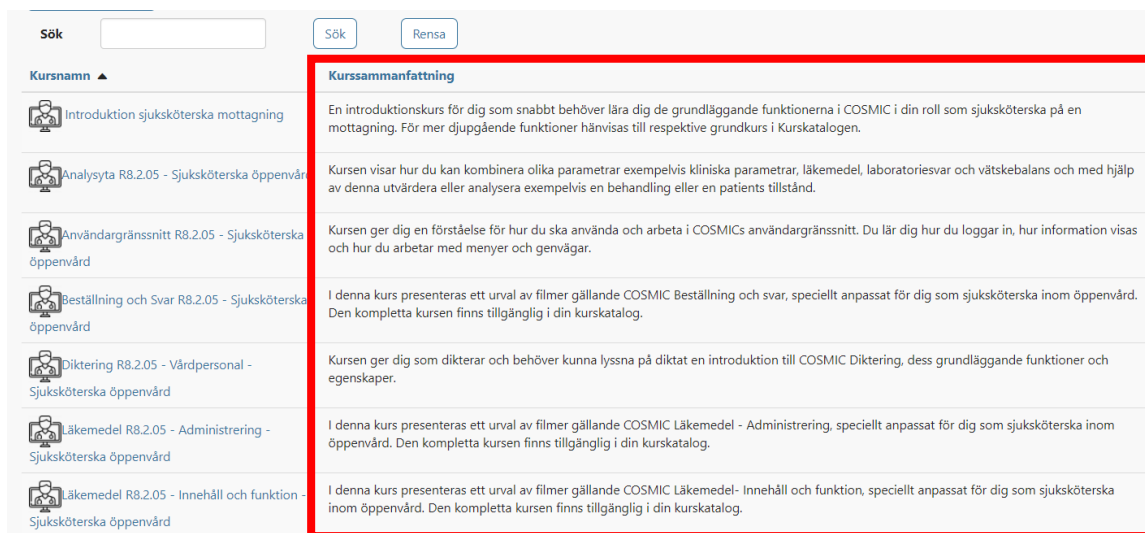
Sök [ ] Sök Rensa

| Kursnamn ▲ | Kurssammanfattning |
|---|---|
| Introduktion sjuksköterska mottagning | En introduktionskurs för dig som snabbt behöver lära dig de grundläggande funktionerna i COSMIC i din roll som sjuksköterska på en mottagning. För mer djupgående funktioner hänvisas till respektive grundkurs i Kurskatalogen. |
| Analysyta R8.2.05 - Sjuksköterska öppenvård | Kursen visar hur du kan kombinera olika parametrar exempelvis kliniska parametrar, läkemedel, laboratoriesvar och vätskebalans och med hjälp av denna utvärdera eller analysera exempelvis en behandling eller en patients tillstånd. |
| Användargränssnitt R8.2.05 - Sjuksköterska öppenvård | Kursen ger dig en förståelse för hur du ska använda och arbeta i COSMICs användargränssnitt. Du lär dig hur du loggar in, hur information visas och hur du arbetar med menyer och genvägar. |
| Beställning och Svar R8.2.05 - Sjuksköterska öppenvård | I denna kurs presenteras ett urval av filmer gällande COSMIC Beställning och svar, speciellt anpassat för dig som sjuksköterska inom öppenvård. Den kompletta kursen finns tillgänglig i din kurskatalog. |
| Diktering R8.2.05 - Vårdpersonal - Sjuksköterska öppenvård | Kursen ger dig som dikterar och behöver kunna lyssna på diktat en introduktion till COSMIC Diktering, dess grundläggande funktioner och egenskaper. |
| Läkemedel R8.2.05 - Administrering - Sjuksköterska öppenvård | I denna kurs presenteras ett urval av filmer gällande COSMIC Läkemedel - Administrering, speciellt anpassat för dig som sjuksköterska inom öppenvård. Den kompletta kursen finns tillgänglig i din kurskatalog. |
| Läkemedel R8.2.05 - Innehåll och funktion - Sjuksköterska öppenvård | I denna kurs presenteras ett urval av filmer gällande COSMIC Läkemedel- Innehåll och funktion, speciellt anpassat för dig som sjuksköterska inom öppenvård. Den kompletta kursen finns tillgänglig i din kurskatalog. |